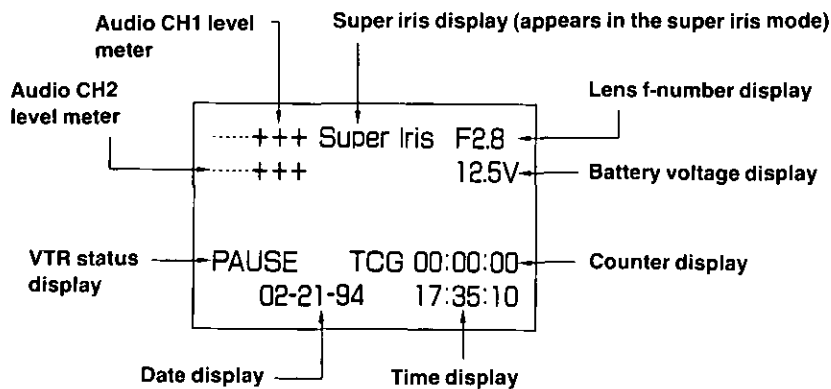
Audio CH1 level meter

Super iris display (appears in the super iris mode)

Audio CH2 level meter

Lens f-number display

·····+++ Super Iris F2.8

·····+++ 12.5V

Battery voltage display

VTR status display

PAUSE TCG 00:00:00

Counter display

02-21-94 17:35:10

Date display

Time display